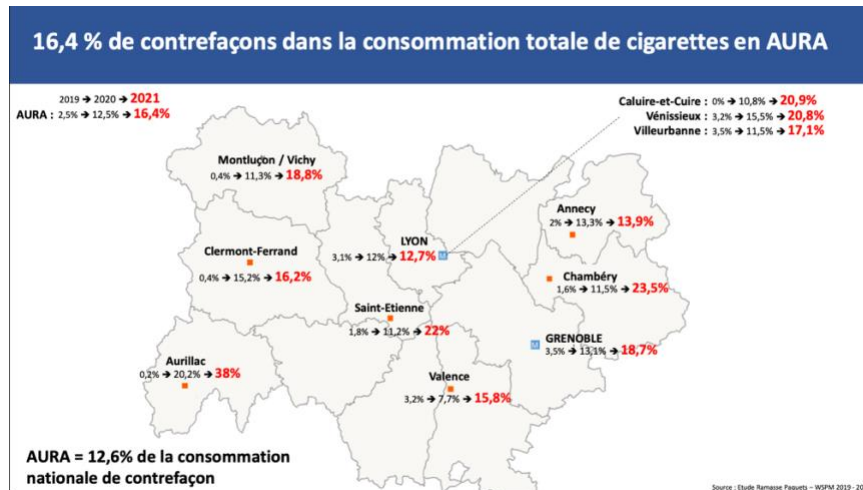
16,4 % de contrefaçons dans la consommation totale de cigarettes en AURA

2019 → 2020 → 2021
AURA : 2,5% → 12,5% → 16,4%

Caluire-et-Cuire : 0% → 10,8% → 20,9%
Vénissieux : 3,2% → 15,5% → 20,8%
Villeurbanne : 3,5% → 11,5% → 17,1%

Montluçon / Vichy
0,4% → 11,3% → 18,8%

Annecy
2% → 13,3% → 13,9%

LYON
3,1% → 12% → 12,7%

Clermont-Ferrand
0,4% → 15,2% → 16,2%

Chambéry
1,6% → 11,5% → 23,5%

Saint-Etienne
1,8% → 11,2% → 22%

GRENOBLE
3,5% → 13,1% → 18,7%

Aurillac
0,2% → 20,2% → 38%

Valence
3,2% → 7,7% → 15,8%

AURA = 12,6% de la consommation nationale de contrefaçon

Source : Etude Ramasse Paquets – WSPM 2019 - 20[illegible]